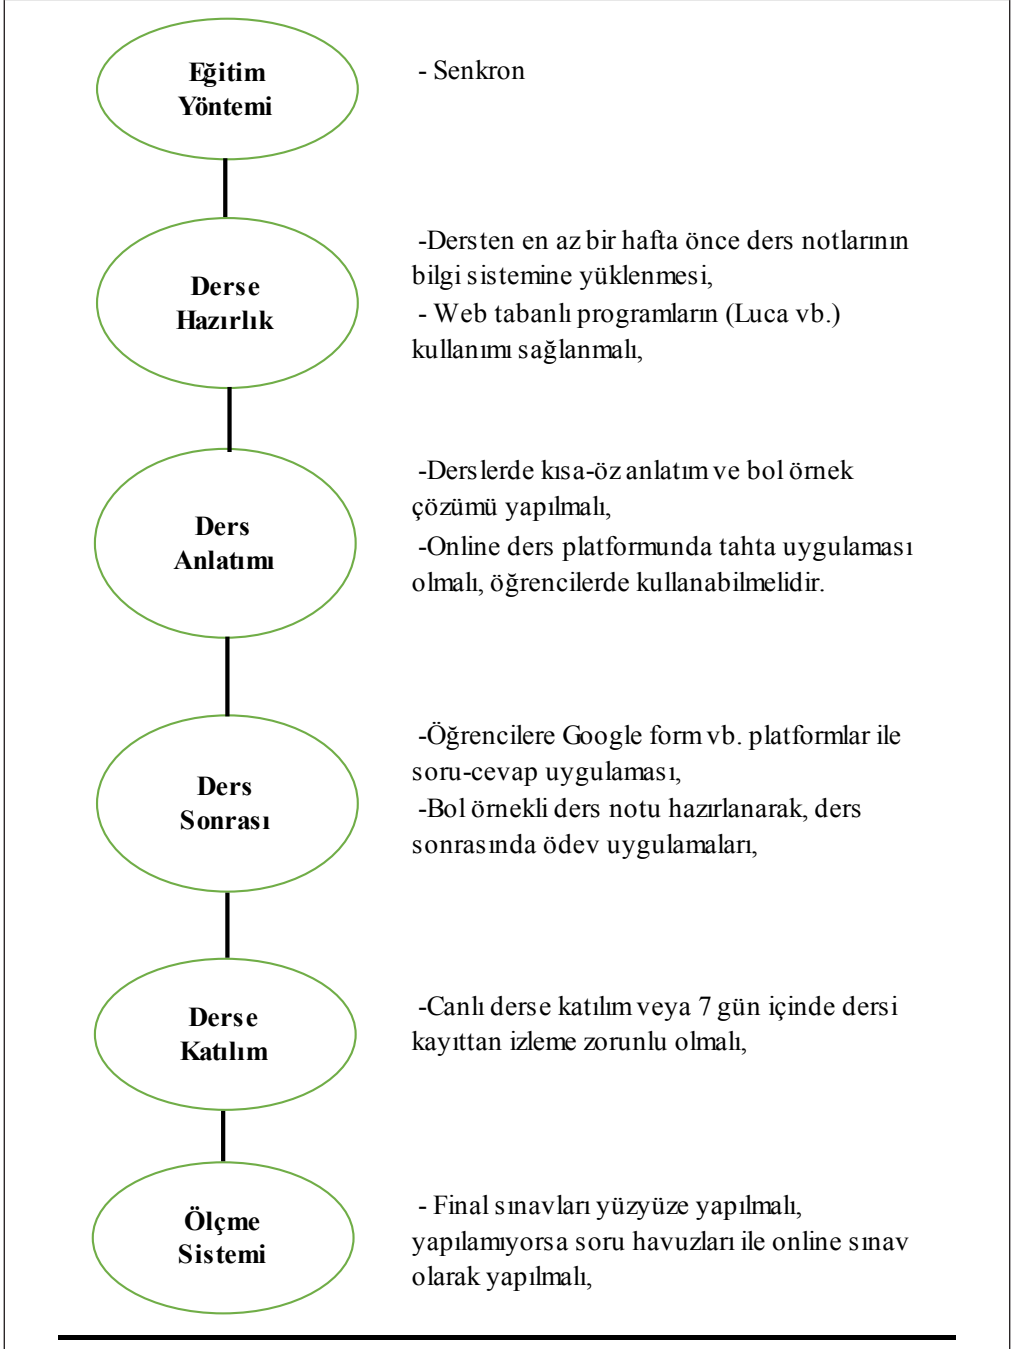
Eğitim Yöntemi

- Senkron

Derse Hazırlık

-Dersten en az bir hafta önce ders notlarının bilgi sistemine yüklenmesi,
- Web tabanlı programların (Luca vb.) kullanımı sağlanmalı,

Ders Anlatımı

-Derslerde kısa-öz anlatım ve bol örnek çözümü yapılmalı,
-Online ders platformunda tahta uygulaması olmalı, öğrencilerde kullanabilmelidir.

Ders Sonrası

-Öğrencilere Google form vb. platformlar ile soru-cevap uygulaması,
-Bol örnekli ders notu hazırlanarak, ders sonrasında ödev uygulamaları,

Derse Katılım

-Canlı derse katılım veya 7 gün içinde dersi kayıttan izleme zorunlu olmalı,

Ölçme Sistemi

- Final sınavları yüzyüze yapılmalı, yapılamıyorsa soru havuzları ile online sınav olarak yapılmalı,